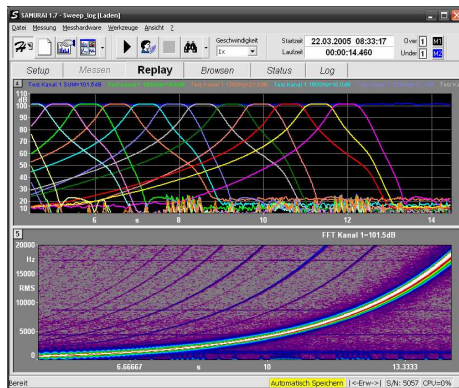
SAMURAI 1.7 - Sweep_log [Laden]

Datei Messung Messhardware Werkzeuge Ansicht ?

Geschwindigkeit
1x

Startzeit 22.03.2005 08:33:17
Laufzeit 00:00:14.460

Over 1 M1
Under 1 M2

Setup Messen Replay Browsen Status Log

4

Terz Kanal 1 S(0m)=101.5dB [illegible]

110
dB
100
90
80
70
60
50
40
30
20
10

6 s 8 10 12 14

5

FFT Kanal 1=101.5dB

20000
Hz
15000
RMS
10000
5000
0

6.66667 s 10 13.3333

Bereit Automatisch Speichern <-Erw-> S/N: 5057 CPU=0%